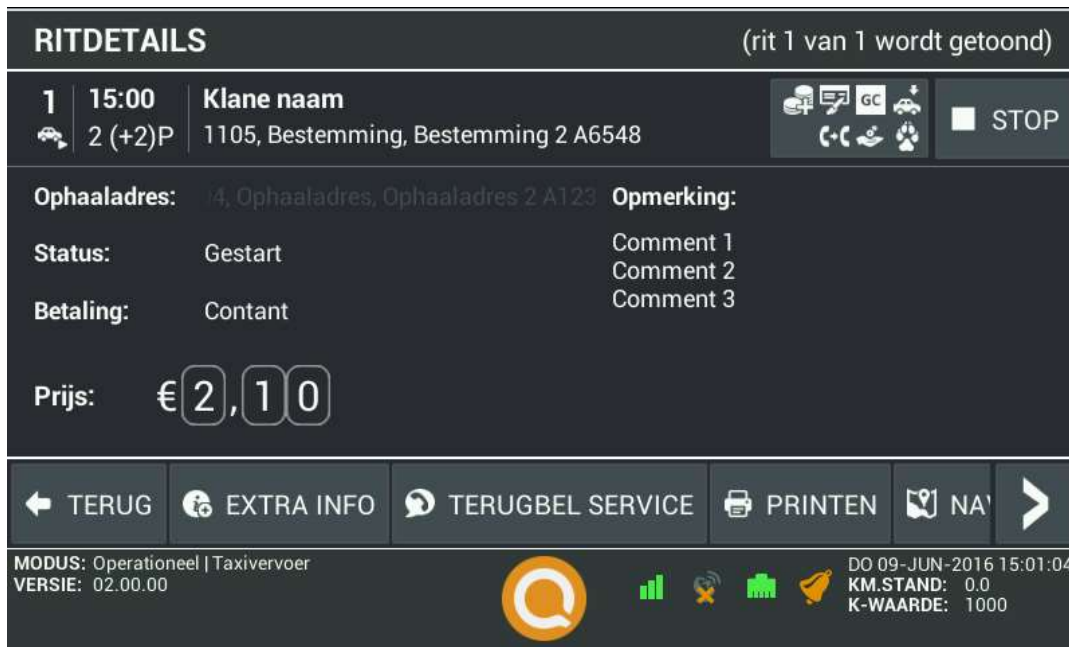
RITDETAILS (rit 1 van 1 wordt getoond)

1 15:00 Klane naam
2 (+2)P 1105, Bestemming, Bestemming 2 A6548

GC

STOP

Ophaaladres: 4, Ophaaladres, Ophaaladres 2 A123

Opmerking:

Status: Gestart

Comment 1
Comment 2
Comment 3

Betaling: Contant

Prijs: € 2 , 1 0

TERUG EXTRA INFO TERUGBEL SERVICE PRINTEN NA

MODUS: Operationeel | Taxivervoer
VERSIE: 02.00.00

DO 09-JUN-2016 15:01:04
KM.STAND: 0.0
K-WAARDE: 1000